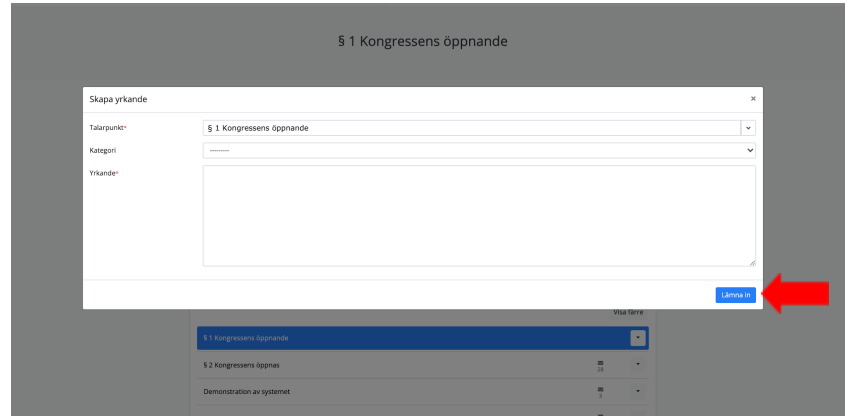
§ 1 Kongressens öppnande

Skapa yrkande

×

Talarpunkt*

§ 1 Kongressens öppnande

Kategori

---------

Yrkande*

Lämna in

Visa färre

§ 1 Kongressens öppnande

§ 2 Kongressens öppnas

28

Demonstration av systemet

3